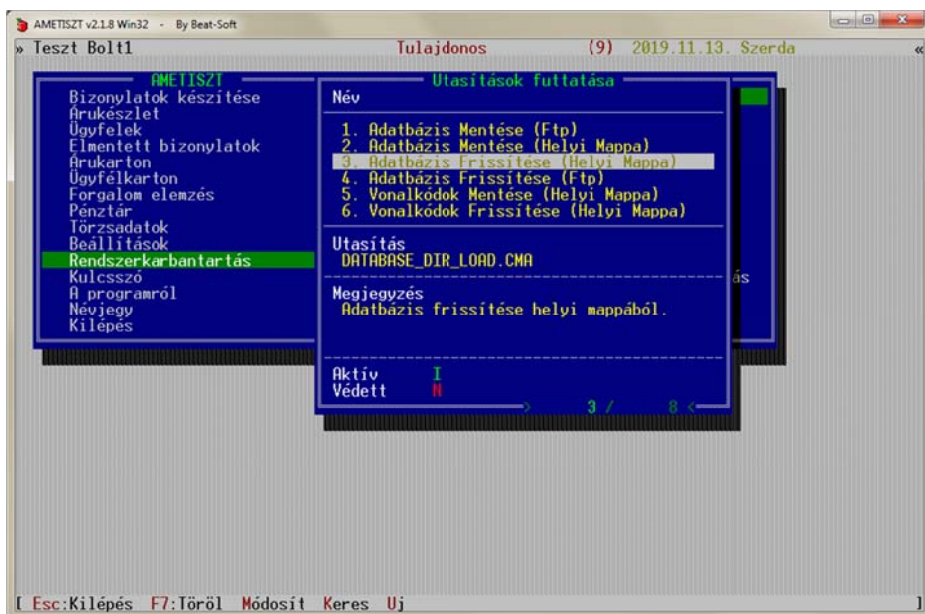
AMETISZT v2.1.8 Win32 - By Beat-Soft

» Teszt Bolt1 Tulajdonos (9) 2019.11.13. Szerda «

AMETISZT
Bizonylatok készítése
Árukészlet
Ügyfelek
Elmentett bizonylatok
Árukarton
Ügyfélkarton
Forgalom elemzés
Pénztár
Törzsadatok
Beállítások
Rendszerkarbantartás
Kulcsszó
A programról
Névjegy
Kilépés

Utasítások futtatása
Név
1. Adatbázis Mentése (Ftp)
2. Adatbázis Mentése (Helyi Mappa)
3. Adatbázis Frissítése (Helyi Mappa)
4. Adatbázis Frissítése (Ftp)
5. Vonalkódok Mentése (Helyi Mappa)
6. Vonalkódok Frissítése (Helyi Mappa)

Utasítás
DATABASE_DIR_LOAD.CMA

Megjegyzés
Adatbázis frissítése helyi mappából.

Aktív I
Védett N

3 / 8

ás

[ Esc:Kilépés F7:Töröl Módosít Keres Uj ]